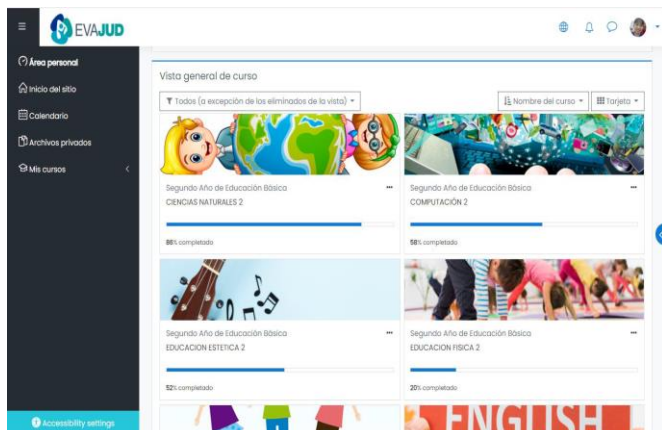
EVAJUD

Área personal
Inicio del sitio
Calendario
Archivos privados
Mis cursos

Vista general de curso

Todos (a excepción de los eliminados de la vista)
Nombre del curso
Tarjeta

Segundo Año de Educación Básica
CIENCIAS NATURALES 2
88% completado

Segundo Año de Educación Básica
COMPUTACIÓN 2
58% completado

Segundo Año de Educación Básica
EDUCACION ESTETICA 2
52% completado

Segundo Año de Educación Básica
EDUCACION FISICA 2
20% completado

ENGLISH

Accessibility settings